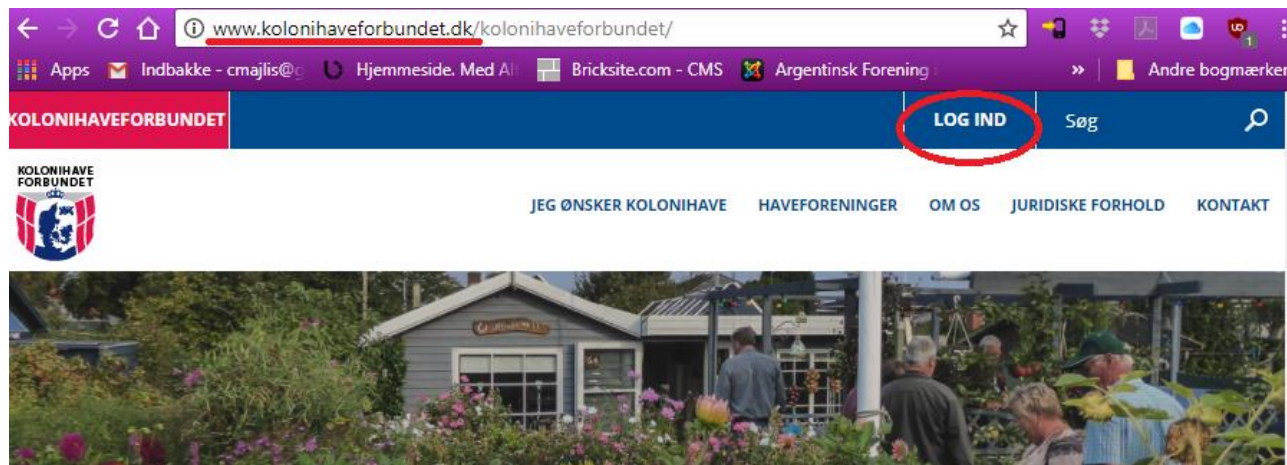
www.kolonihaveforbundet.dk/kolonihaveforbundet/

Apps Indbakke - cmajlis@ Hjemmeside. Med Al Bricksite.com - CMS Argentinsk Forening » Andre bogmærker

KOLONIHAVEFORBUNDET LOG IND Søg

KOLONIHAVE FORBUNDET

JEG ØNSKER KOLONIHAVE HAVEFORENINGER OM OS JURIDISKE FORHOLD KONTAKT